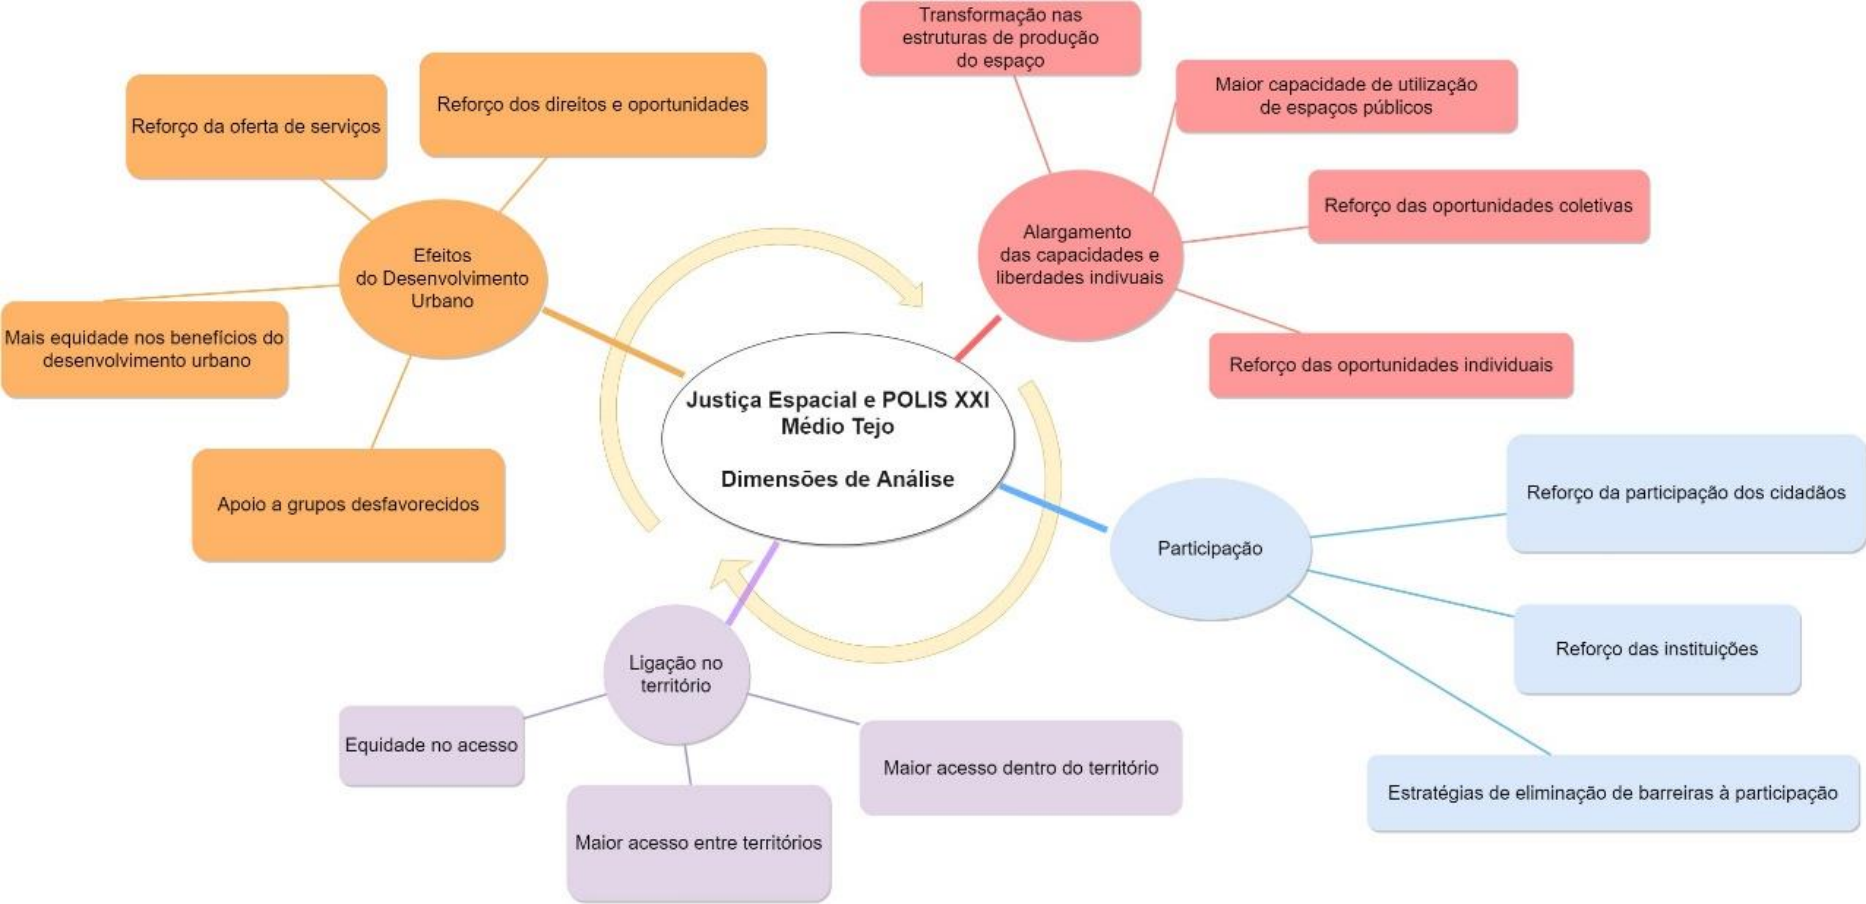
Justiça Espacial e POLIS XXI
Médio Tejo

Dimensões de Análise

Efeitos do Desenvolvimento Urbano

Reforço da oferta de serviços

Reforço dos direitos e oportunidades

Mais equidade nos benefícios do desenvolvimento urbano

Apoio a grupos desfavorecidos

Alargamento das capacidades e liberdades indivuais

Transformação nas estruturas de produção do espaço

Maior capacidade de utilização de espaços públicos

Reforço das oportunidades coletivas

Reforço das oportunidades individuais

Participação

Reforço da participação dos cidadãos

Reforço das instituições

Estratégias de eliminação de barreiras à participação

Ligação no território

Equidade no acesso

Maior acesso entre territórios

Maior acesso dentro do território